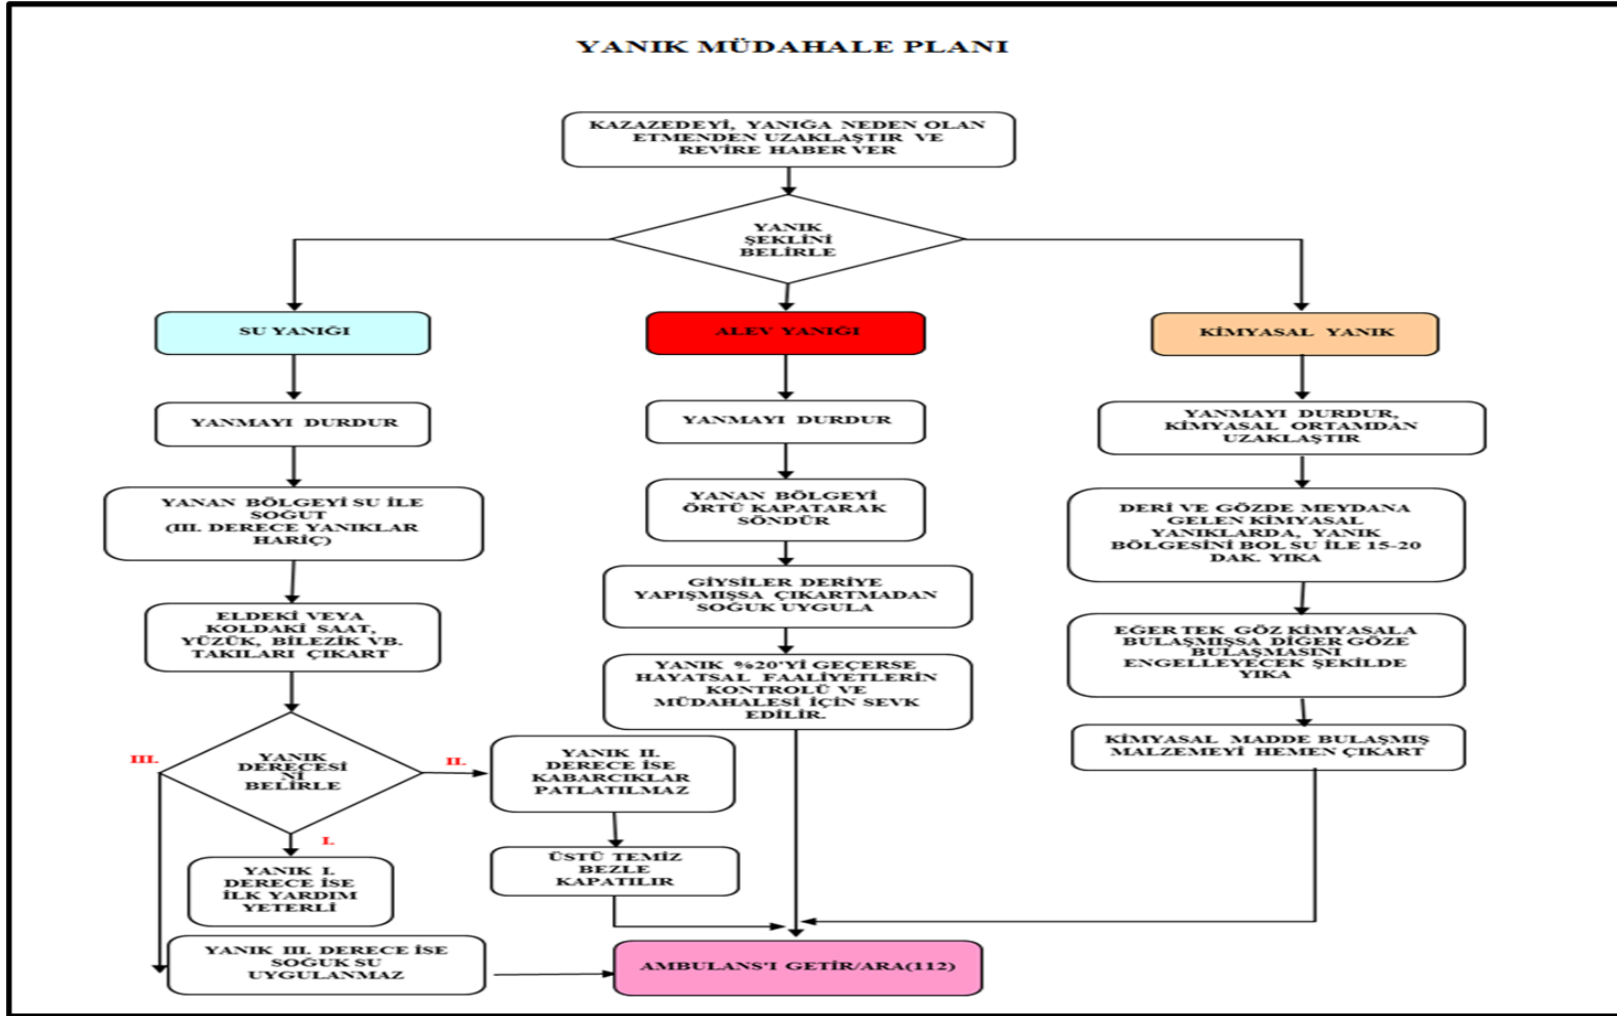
YANIK MÜDAHALE PLANI

KAZAZEDEYİ, YANIĞA NEDEN OLAN ETMENDEN UZAKLAŞTIR VE REVİRE HABER VER

YANIK ŞEKLİNİ BELİRLE

SU YANIĞI

ALEV YANIĞI

KİMYASAL YANIK

YANMAYI DURDUR

YANAN BÖLGEYİ SU İLE SOĞUT (III. DERECE YANIKLAR HARİÇ)

ELDEKİ VEYA KOLDAKİ SAAT, YÜZÜK, BİLEZİK VB. TAKILARI ÇIKART

YANIK DERECESİ Nİ BELİRLE

III.

II.

I.

YANIK I. DERECE İSE İLK YARDIM YETERLİ

YANIK III. DERECE İSE SOĞUK SU UYGULANMAZ

YANIK II. DERECE İSE KABARCIKLAR PATLATILMAZ

ÜSTÜ TEMİZ BEZLE KAPATILIR

YANMAYI DURDUR

YANAN BÖLGEYİ ÖRTÜ KAPATARAK SÖNDÜR

GİYSİLER DERİYE YAPIŞMIŞSA ÇIKARTMADAN SOĞUK UYGULA

YANIK %20'Yİ GEÇERSE HAYATSAL FAALİYETLERİN KONTROLÜ VE MÜDAHALESİ İÇİN SEVK EDİLİR.

YANMAYI DURDUR, KİMYASAL ORTAMDAN UZAKLAŞTIR

DERİ VE GÖZDE MEYDANA GELEN KİMYASAL YANIKLARDA, YANIK BÖLGESİNİ BOL SU İLE 15-20 DAK. YIKA

EĞER TEK GÖZ KİMYASALA BULAŞMIŞSA DİĞER GÖZE BULAŞMASINI ENGELLEYECEK ŞEKİLDE YIKA

KİMYASAL MADDE BULAŞMIŞ MALZEMEYİ HEMEN ÇIKART

AMBULANS'I GETİR/ARA(112)